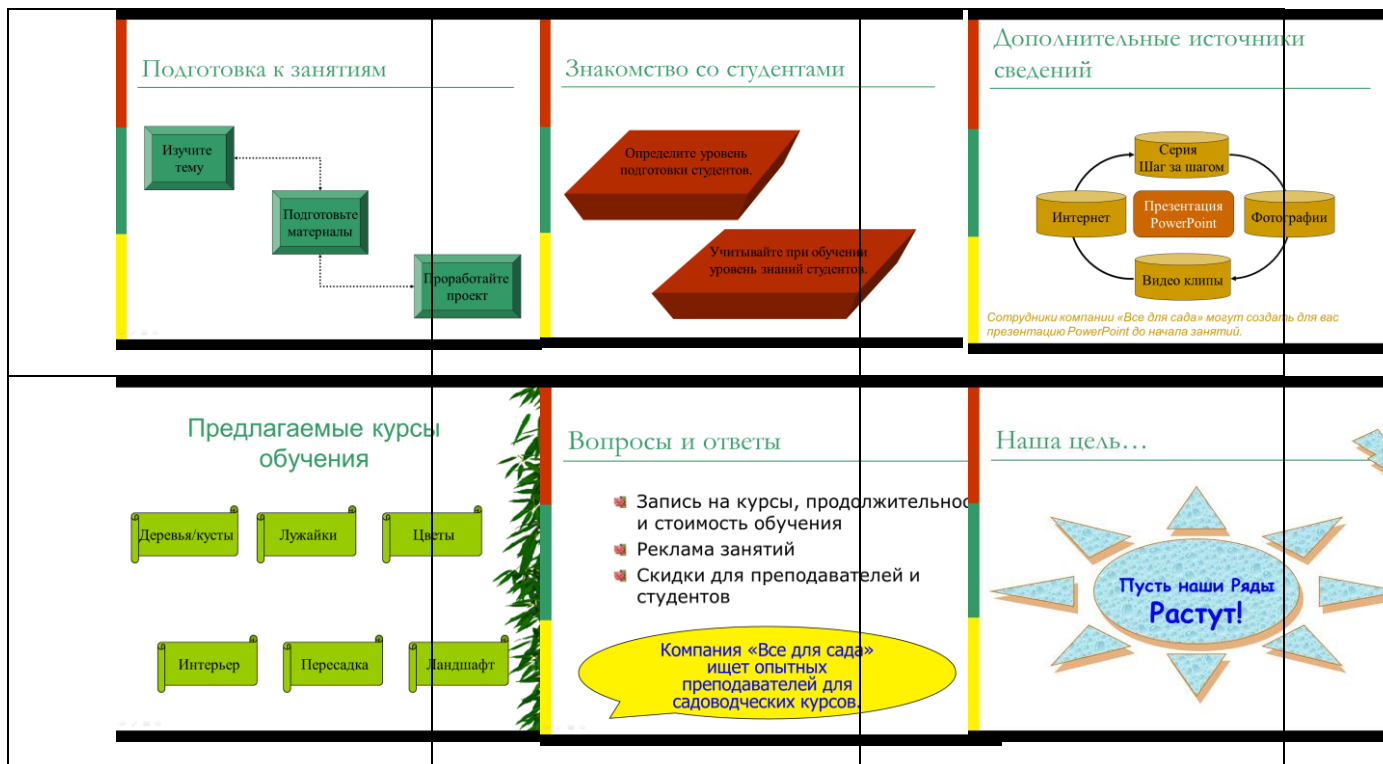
Подготовка к занятиям

Изучите тему

Подготовьте материалы

Проработайте проект

Знакомство со студентами

Определите уровень подготовки студентов.

Учитывайте при обучении уровень знаний студентов.

Дополнительные источники сведений

Серия Шаг за шагом

Интернет

Презентация PowerPoint

Фотографии

Видео клипы

Сотрудники компании «Все для сада» могут создать для вас презентацию PowerPoint до начала занятий.

Предлагаемые курсы обучения

Деревья/кусты

Лужайки

Цветы

Интерьер

Пересадка

Ландшафт

Вопросы и ответы

Запись на курсы, продолжительнос и стоимость обучения

Реклама занятий

Скидки для преподавателей и студентов

Компания «Все для сада» ищет опытных преподавателей для садоводческих курсов.

Наша цель…

Пусть наши Ряды Растут!